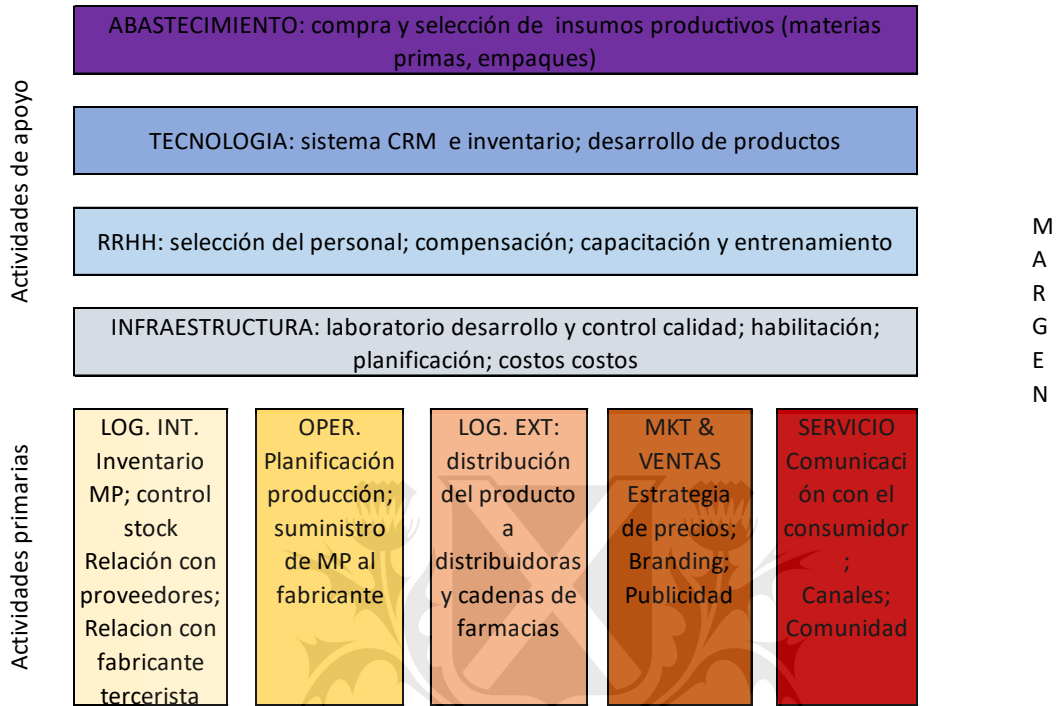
Actividades de apoyo

ABASTECIMIENTO: compra y selección de insumos productivos (materias primas, empaques)

TECNOLOGIA: sistema CRM e inventario; desarrollo de productos

RRHH: selección del personal; compensación; capacitación y entrenamiento

INFRAESTRUCTURA: laboratorio desarrollo y control calidad; habilitación; planificación; costos costos

MARGEN

Actividades primarias

LOG. INT. Inventario MP; control stock Relación con proveedores; Relacion con fabricante tercerista

OPER. Planificación producción; suministro de MP al fabricante

LOG. EXT: distribución del producto a distribuidoras y cadenas de farmacias

MKT & VENTAS Estrategia de precios; Branding; Publicidad

SERVICIO Comunicación con el consumidor; Canales; Comunidad